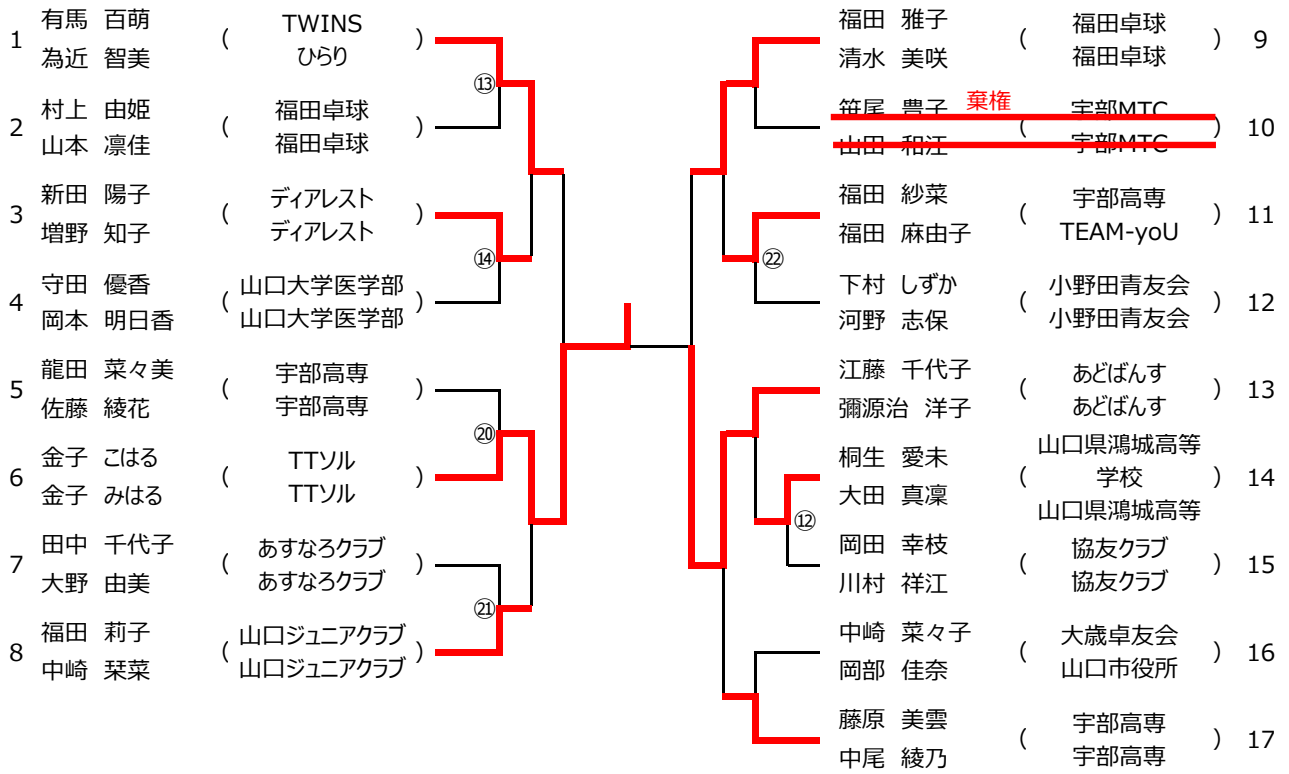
1 有馬 百萌 為近 智美 ( TWINS ひらり )

2 村上 由姫 山本 凛佳 ( 福田卓球 福田卓球 )

3 新田 陽子 増野 知子 ( ディアレスト ディアレスト )

4 守田 優香 岡本 明日香 ( 山口大学医学部 山口大学医学部 )

5 龍田 菜々美 佐藤 綾花 ( 宇部高専 宇部高専 )

6 金子 こはる 金子 みはる ( TTソル TTソル )

7 田中 千代子 大野 由美 ( あすなろクラブ あすなろクラブ )

8 福田 莉子 中崎 栞菜 ( 山口ジュニアクラブ 山口ジュニアクラブ )

⑬ ⑭ ⑳ ㉑

福田 雅子 清水 美咲 ( 福田卓球 福田卓球 ) 9

笹尾 豊子 山田 和江 ( 宇部MTC 宇部MTC ) 10

棄権

福田 紗菜 福田 麻由子 ( 宇部高専 TEAM-yoU ) 11

下村 しずか 河野 志保 ( 小野田青友会 小野田青友会 ) 12

江藤 千代子 彌源治 洋子 ( あどばんす あどばんす ) 13

桐生 愛未 大田 真凜 ( 山口県鴻城高等学校 山口県鴻城高等 ) 14

岡田 幸枝 川村 祥江 ( 協友クラブ 協友クラブ ) 15

中崎 菜々子 岡部 佳奈 ( 大歳卓友会 山口市役所 ) 16

藤原 美雲 中尾 綾乃 ( 宇部高専 宇部高専 ) 17

㉒ ⑫